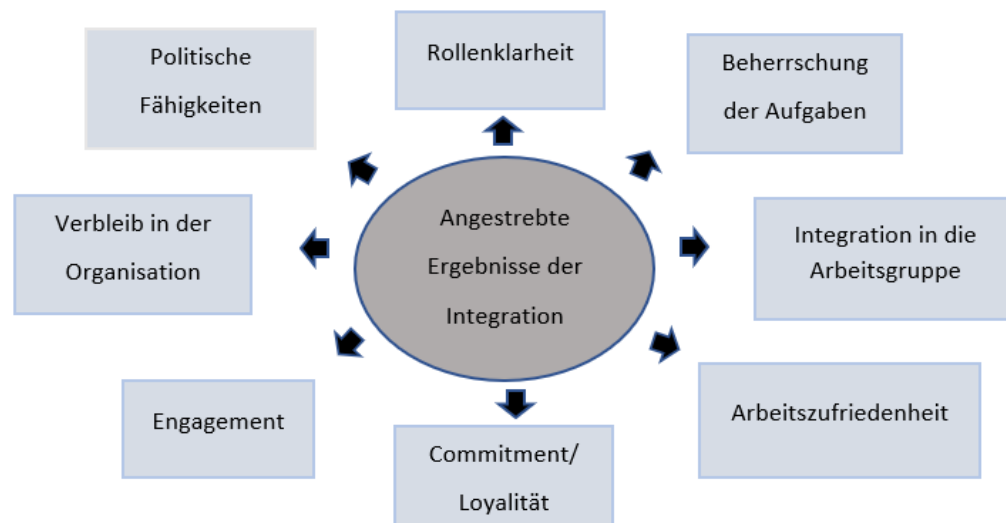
Angestrebte Ergebnisse der Integration

Rollenklarheit

Beherrschung der Aufgaben

Integration in die Arbeitsgruppe

Arbeitszufriedenheit

Commitment/ Loyalität

Engagement

Verbleib in der Organisation

Politische Fähigkeiten